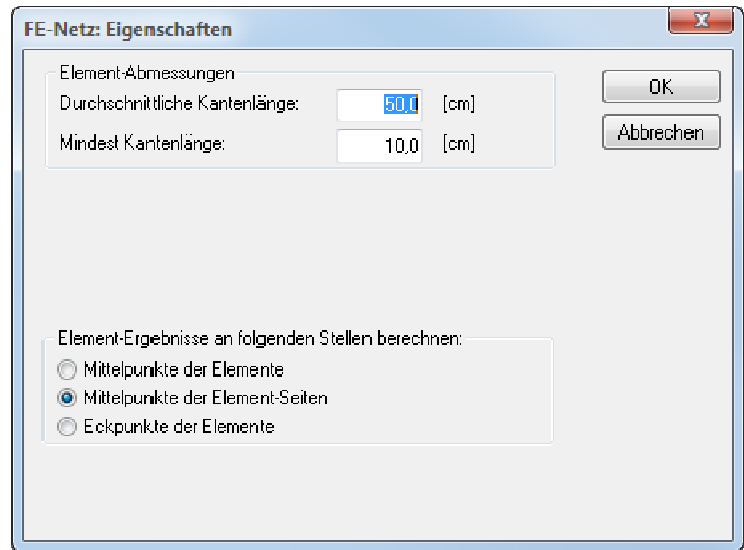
FE-Netz: Eigenschaften

Element-Abmessungen
Durchschnittliche Kantenlänge: 50,0 [cm]
Mindest Kantenlänge: 10,0 [cm]

OK
Abbrechen

Element-Ergebnisse an folgenden Stellen berechnen:
Mittelpunkte der Elemente
Mittelpunkte der Element-Seiten
Eckpunkte der Elemente